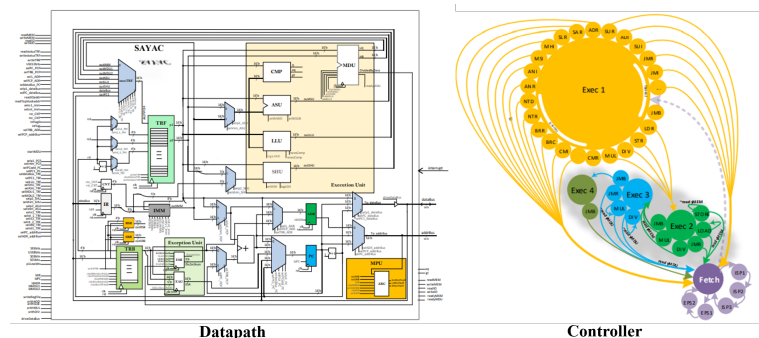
SAYAC

CMP

ASU

LLU

SHU

MDU

TRF

IR

IMM

Exception Unit

Execution Unit

MPU

TRB

interrupt

Exec 1

SA R

ADR

SU R

SLR

AUI

MHI

SUI

MSI

LMI

ANI

CMI

ANR

NTD

JMR

NTR

BRR

LDR

BRC

STR

CMR

MUL

DIV

Exec 4

Exec 3

Exec 2

Fetch

Datapath

Controller